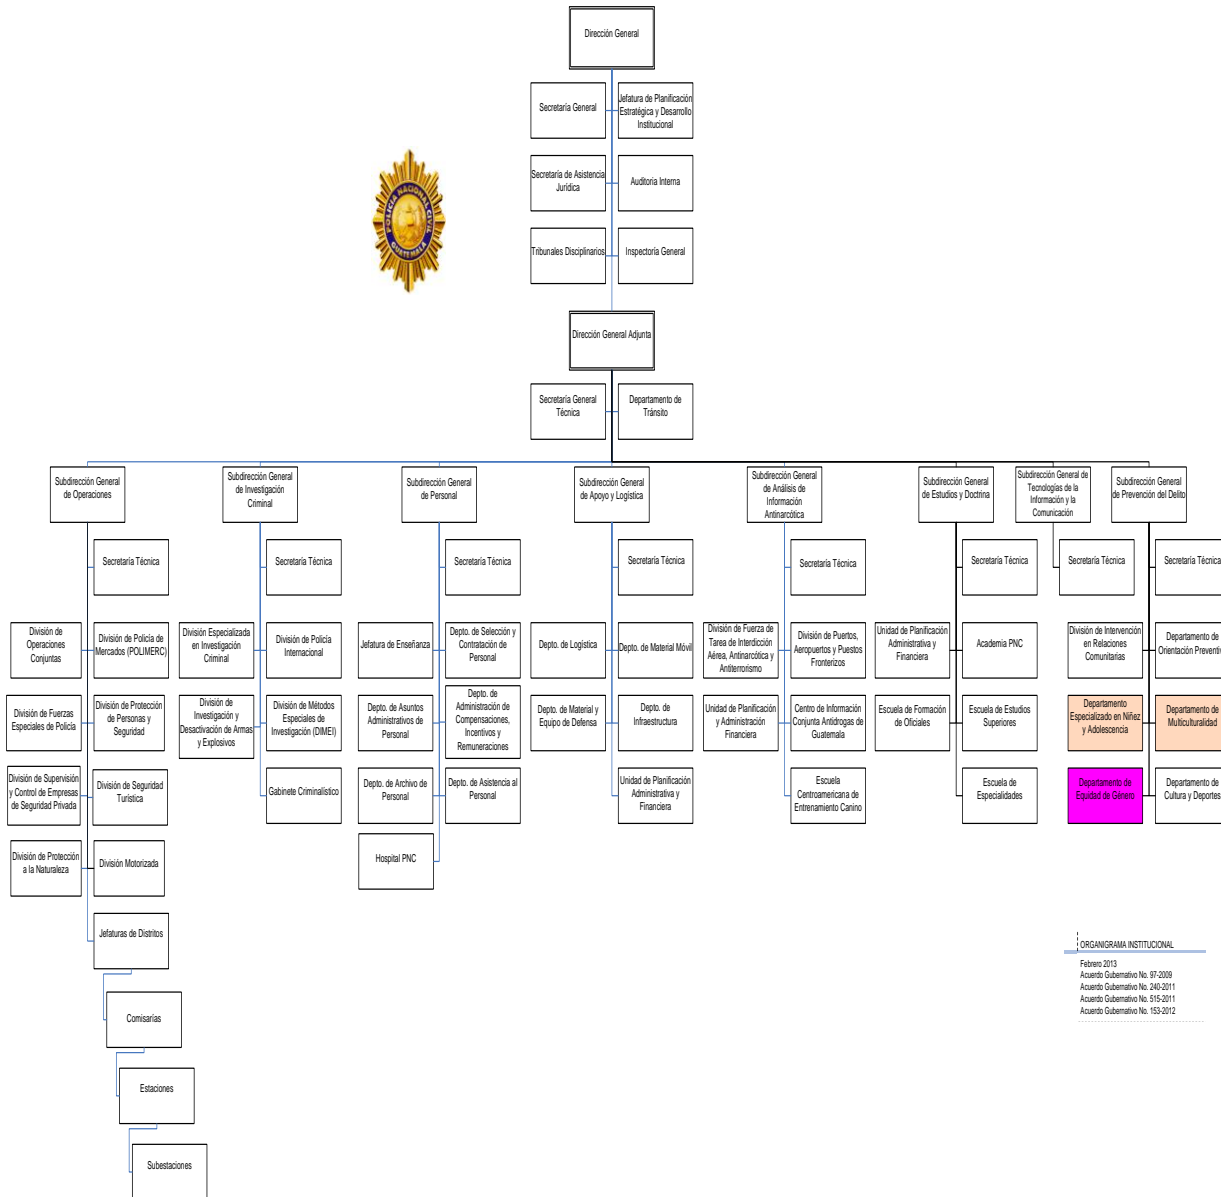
Dirección General

Secretaría General

Jefatura de Planificación Estratégica y Desarrollo Institucional

Secretaría de Asistencia Jurídica

Auditoría Interna

Tribunales Disciplinarios

Inspectoría General

POLICIA NACIONAL CIVIL GUATEMALA

Dirección General Adjunta

Secretaría General Técnica

Departamento de Tránsito

Subdirección General de Operaciones

Secretaría Técnica

División de Operaciones Conjuntas

División de Policía de Mercados (POLIMERC)

División de Fuerzas Especiales de Policía

División de Protección de Personas y Seguridad

División de Supervisión y Control de Empresas de Seguridad Privada

División de Seguridad Turística

División de Protección a la Naturaleza

División Motorizada

Jefaturas de Distritos

Comisarías

Estaciones

Subestaciones

Subdirección General de Investigación Criminal

Secretaría Técnica

División Especializada en Investigación Criminal

División de Policía Internacional

División de Investigación y Desactivación de Armas y Explosivos

División de Métodos Especiales de Investigación (DIMEI)

Gabinete Criminalístico

Subdirección General de Personal

Secretaría Técnica

Jefatura de Enseñanza

Depto. de Selección y Contratación de Personal

Depto. de Asuntos Administrativos de Personal

Depto. de Administración de Compensaciones, Incentivos y Remuneraciones

Depto. de Archivo de Personal

Depto. de Asistencia al Personal

Hospital PNC

Subdirección General de Apoyo y Logística

Secretaría Técnica

Depto. de Logística

Depto. de Material Móvil

Depto. de Material y Equipo de Defensa

Depto. de Infraestructura

Unidad de Planificación Administrativa y Financiera

Subdirección General de Análisis de Información Antinarcótica

Secretaría Técnica

División de Fuerza de Tarea de Interdicción Aérea, Antinarcótica y Antiterrorismo

División de Puertos, Aeropuertos y Puestos Fronterizos

Unidad de Planificación y Administración Financiera

Centro de Información Conjunta Antidrogas de Guatemala

Escuela Centroamericana de Entrenamiento Canino

Subdirección General de Estudios y Doctrina

Secretaría Técnica

Unidad de Planificación Administrativa y Financiera

Academia PNC

Escuela de Formación de Oficiales

Escuela de Estudios Superiores

Escuela de Especialidades

Subdirección General de Tecnologías de la Información y la Comunicación

Secretaría Técnica

Subdirección General de Prevención del Delito

Secretaría Técnica

División de Intervención en Relaciones Comunitarias

Departamento de Orientación Preventi

Departamento Especializado en Niñez y Adolescencia

Departamento de Multiculturalidad

Departamento de Equidad de Género

Departamento de Cultura y Deportes

ORGANIGRAMA INSTITUCIONAL

Febrero 2013
Acuerdo Gubernativo No. 97-2009
Acuerdo Gubernativo No. 240-2011
Acuerdo Gubernativo No. 515-2011
Acuerdo Gubernativo No. 153-2012